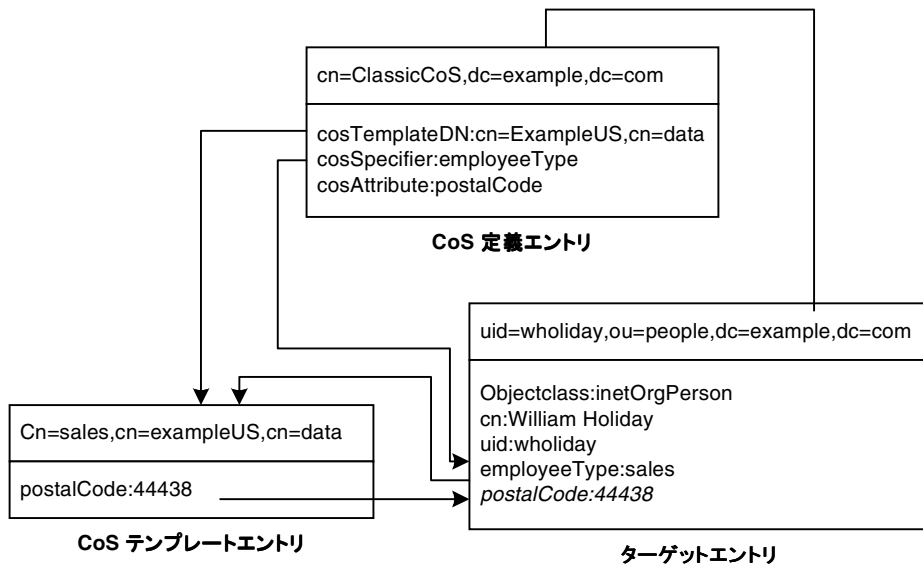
cn=ClassicCoS,dc=example,dc=com

cosTemplateDN:cn=ExampleUS,cn=data
cosSpecifier:employeeType
cosAttribute:postalCode

CoS 定義エントリ

uid=wholiday,ou=people,dc=example,dc=com

Objectclass:inetOrgPerson
cn:William Holiday
uid:wholiday
employeeType:sales
postalCode:44438

Cn=sales,cn=exampleUS,cn=data

postalCode:44438

CoS テンプレートエントリ

ターゲットエントリ